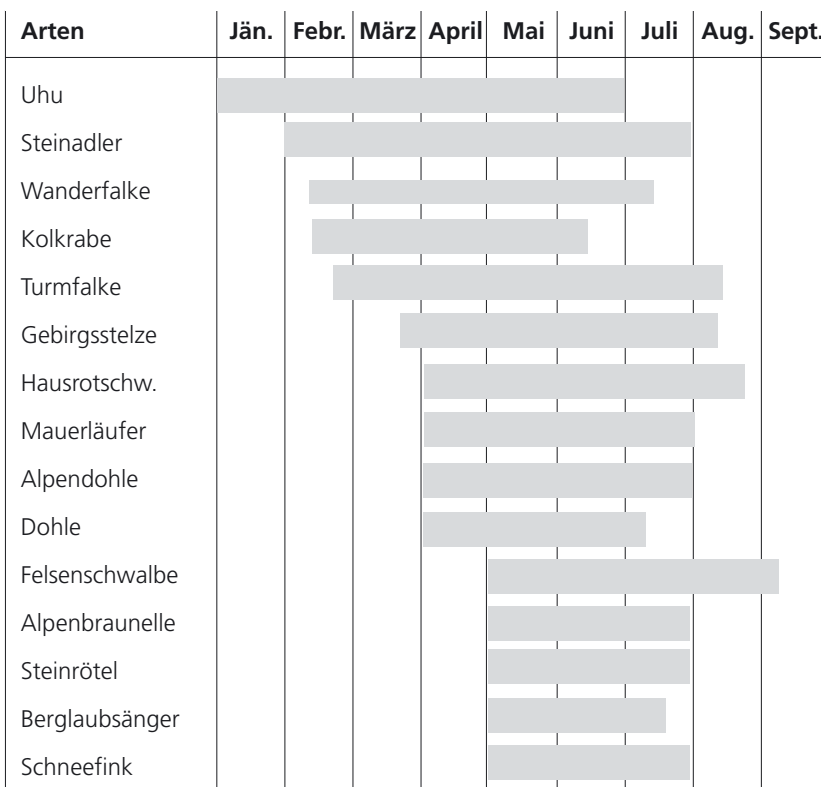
| Arten | Jän. | Febr. | März | April | Mai | Juni | Juli | Aug. | Sept. |
|---|---|---|---|---|---|---|---|---|---|
| Uhu | | | | | | | | | |
| Steinadler | | | | | | | | | |
| Wanderfalke | | | | | | | | | |
| Kolkrabe | | | | | | | | | |
| Turmfalke | | | | | | | | | |
| Gebirgsstelze | | | | | | | | | |
| Hausrotschw. | | | | | | | | | |
| Mauerläufer | | | | | | | | | |
| Alpendohle | | | | | | | | | |
| Dohle | | | | | | | | | |
| Felsenschwalbe | | | | | | | | | |
| Alpenbraunelle | | | | | | | | | |
| Steinrötel | | | | | | | | | |
| Berglaubsänger | | | | | | | | | |
| Schneefink | | | | | | | | | |